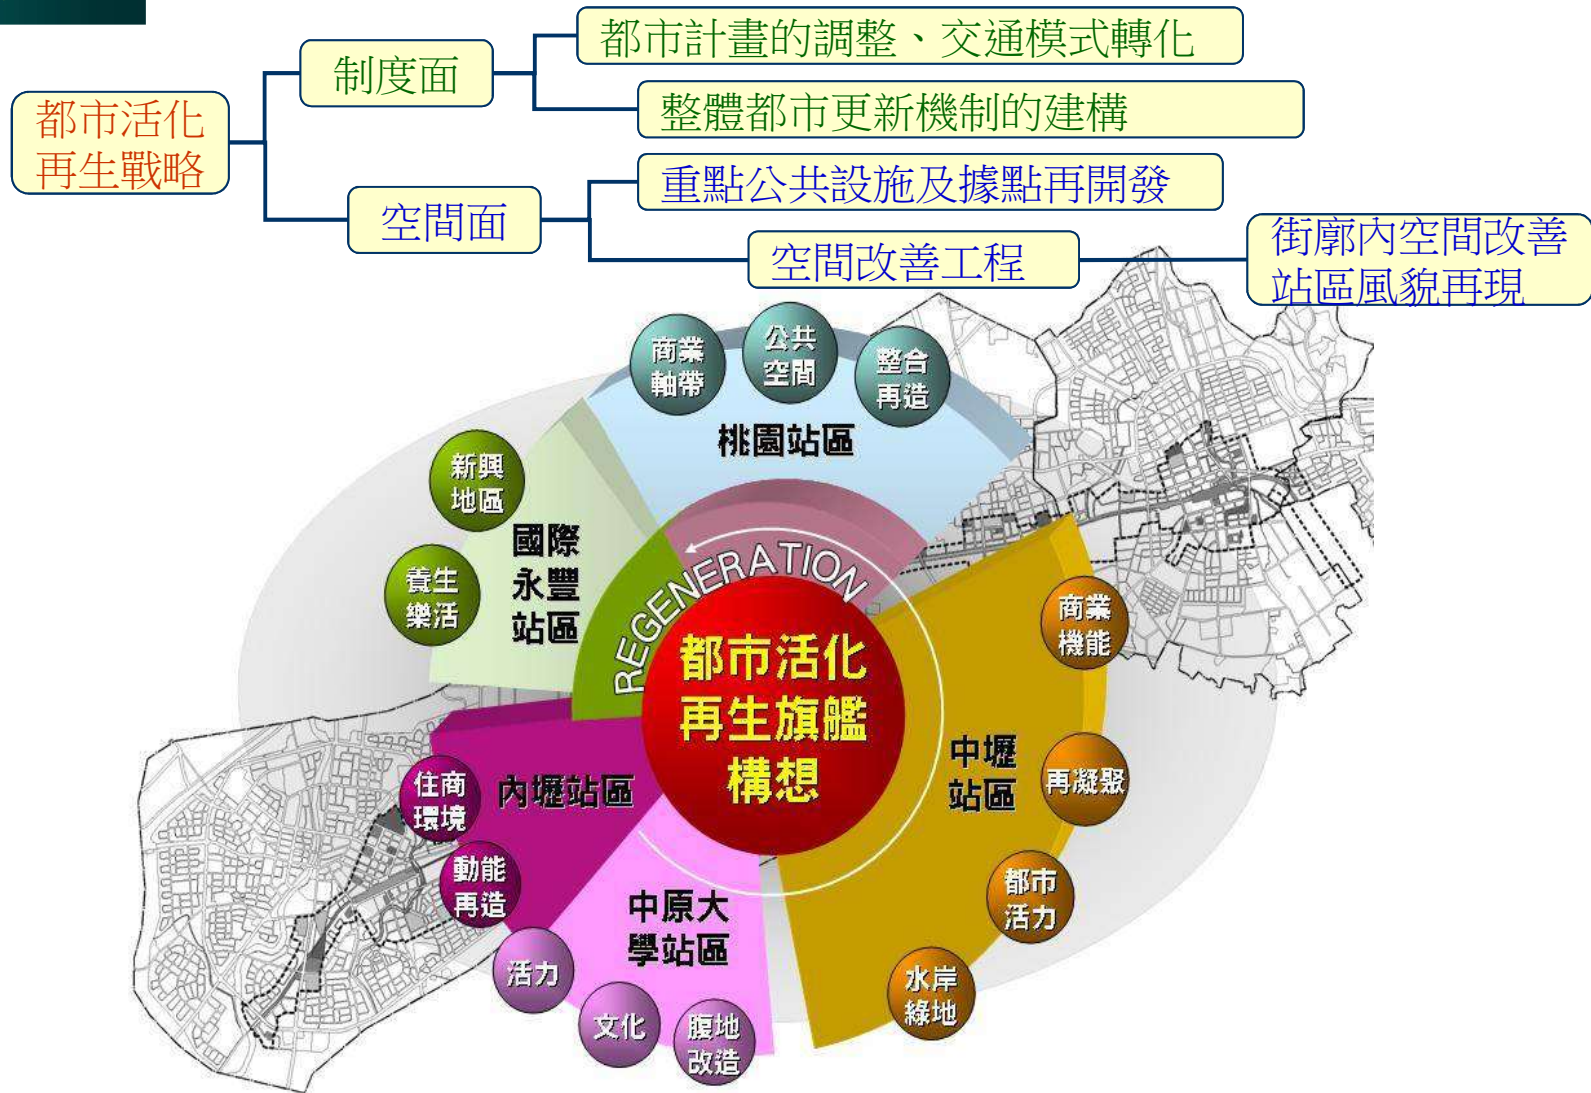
都市活化再生戰略

制度面

都市計畫的調整、交通模式轉化

整體都市更新機制的建構

空間面

重點公共設施及據點再開發

空間改善工程

街廓內空間改善
站區風貌再現

商業軸帶

公共空間

整合再造

桃園站區

新興地區

養生樂活

國際永豐站區

REGENERATION

都市活化再生旗艦構想

商業機能

中壢站區

再凝聚

都市活力

水岸綠地

住商環境

內壢站區

動能再造

活力

中原大學站區

文化

腹地改造